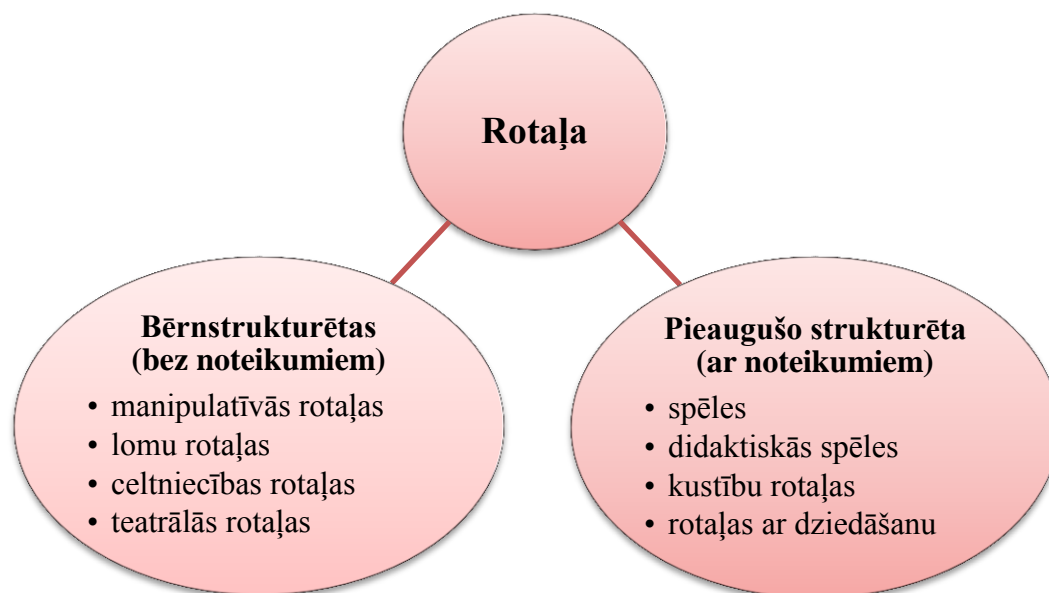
Rotaļa

Bērnstrukturētas (bez noteikumiem)
• manipulatīvās rotaļas
• lomu rotaļas
• celtniecības rotaļas
• teatrālās rotaļas

Pieaugušo strukturēta (ar noteikumiem)
• spēles
• didaktiskās spēles
• kustību rotaļas
• rotaļas ar dziedāšanu